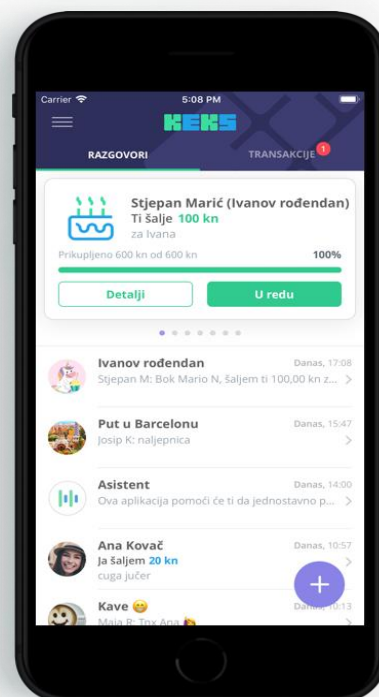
Carrier
5:08 PM
KEKS

RAZGOVORI
TRANSAKCIJE 1

Stjepan Marić (Ivanov rođendan)
Ti šalje 100 kn
za Ivana
Prikupljeno 600 kn od 600 kn
100%
Detalji
U redu

Ivanov rođendan
Danas, 17:08
Stjepan M: Bok Mario N, šaljem ti 100,00 kn z...

Put u Barcelonu
Danas, 15:47
Josip K: naljepnica

Asistent
Danas, 14:00
Ova aplikacija pomoći će ti da jednostavno p...

Ana Kovač
Danas, 10:57
Ja šaljem 20 kn
cuga jučer

Kave
Danas, 10:13
Maja R: Tnx Ana